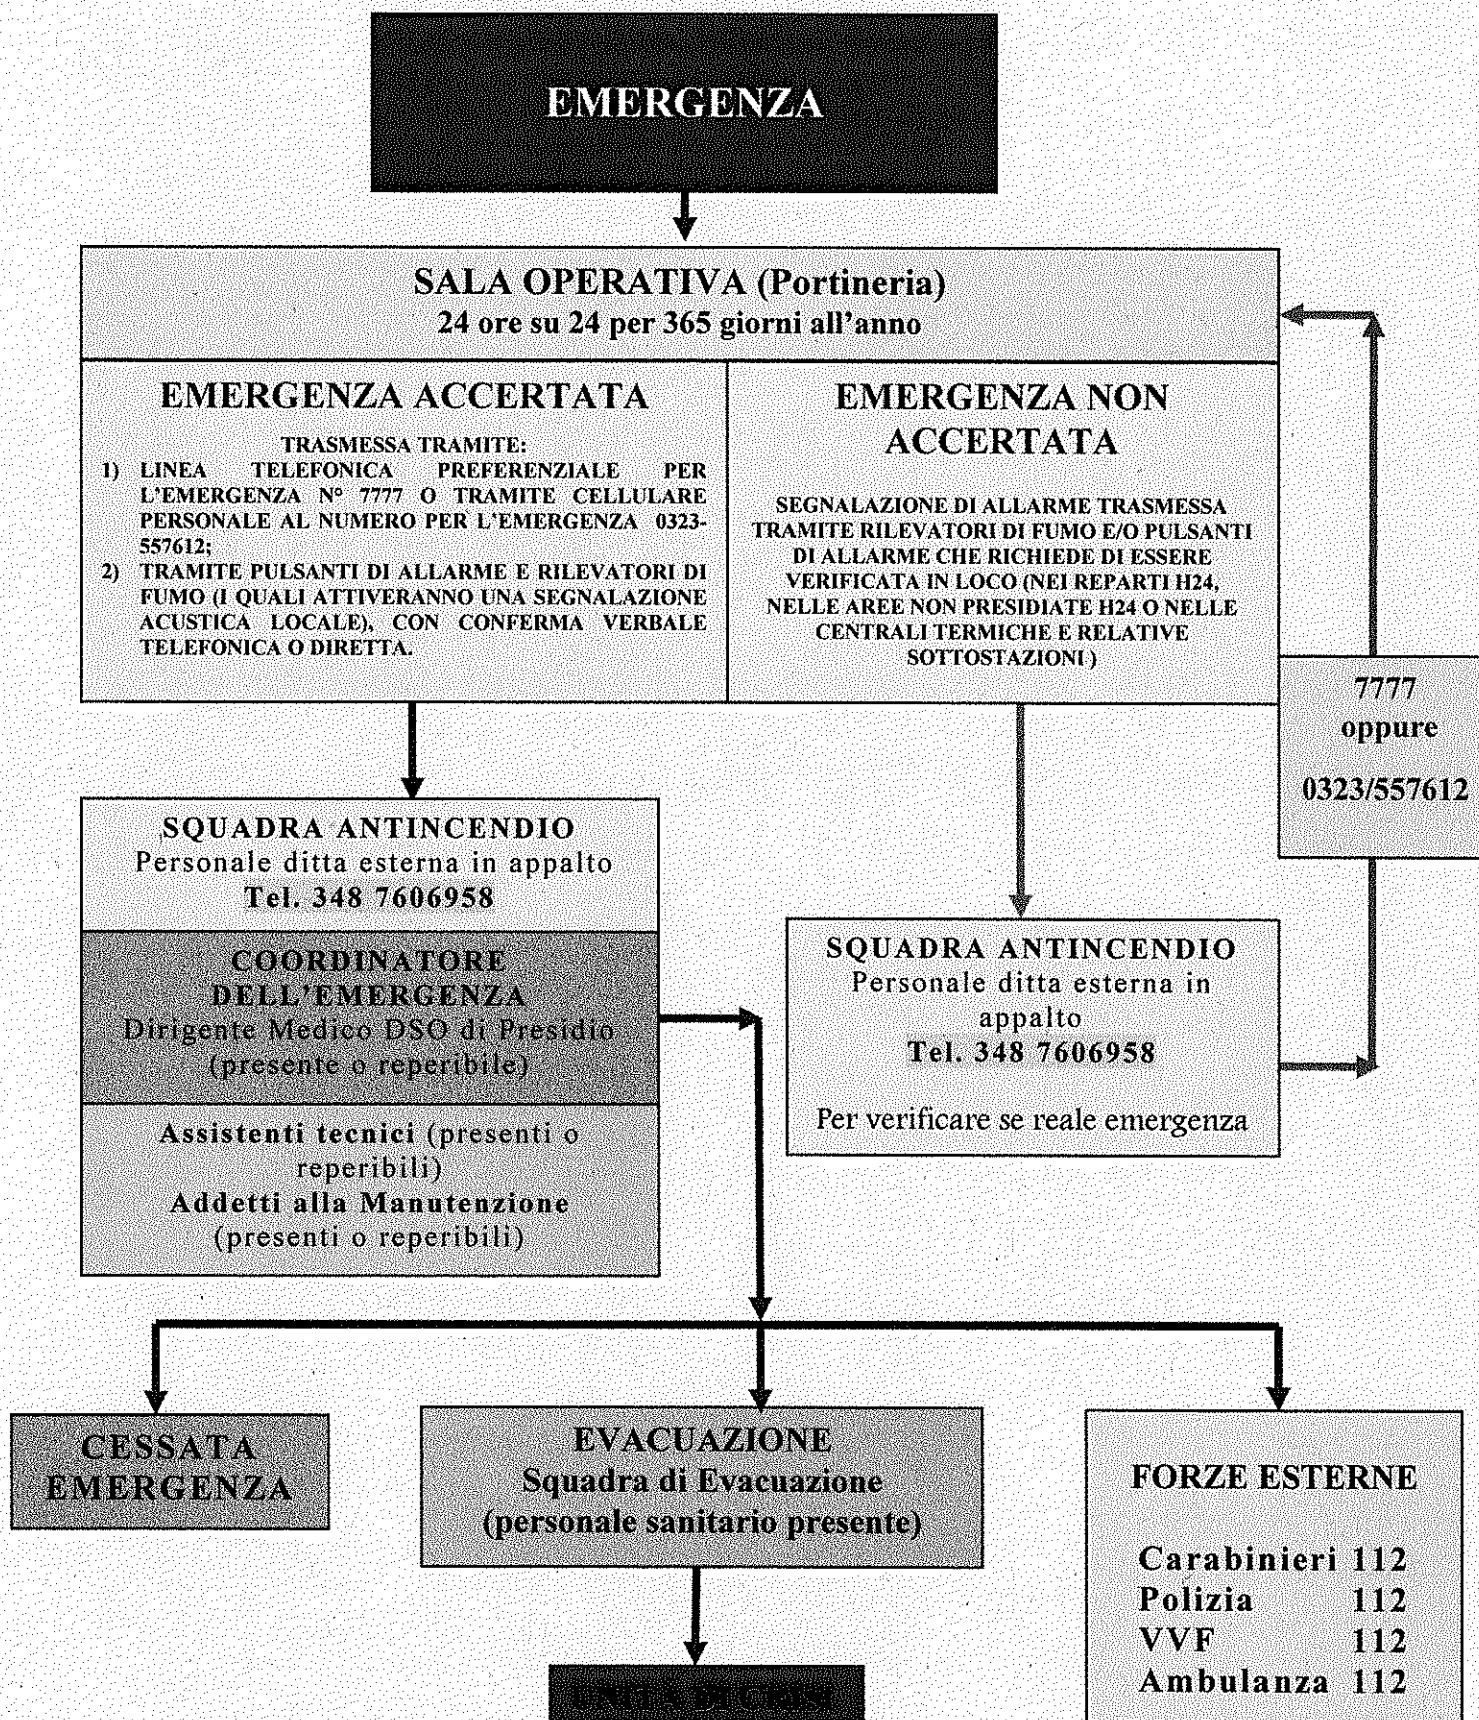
EMERGENZA

SALA OPERATIVA (Portineria)
24 ore su 24 per 365 giorni all'anno

EMERGENZA ACCERTATA

TRASMESSA TRAMITE:
1) LINEA TELEFONICA PREFERENZIALE PER L'EMERGENZA N° 7777 O TRAMITE CELLULARE PERSONALE AL NUMERO PER L'EMERGENZA 0323-557612;
2) TRAMITE PULSANTI DI ALLARME E RILEVATORI DI FUMO (I QUALI ATTIVERANNO UNA SEGNALAZIONE ACUSTICA LOCALE), CON CONFERMA VERBALE TELEFONICA O DIRETTA.

EMERGENZA NON ACCERTATA

SEGNALAZIONE DI ALLARME TRASMESSA TRAMITE RILEVATORI DI FUMO E/O PULSANTI DI ALLARME CHE RICHIEDE DI ESSERE VERIFICATA IN LOCO (NEI REPARTI H24, NELLE AREE NON PRESIDIATE H24 O NELLE CENTRALI TERMICHE E RELATIVE SOTTOSTAZIONI )

7777
oppure
0323/557612

SQUADRA ANTINCENDIO
Personale ditta esterna in appalto
Tel. 348 7606958

COORDINATORE DELL'EMERGENZA
Dirigente Medico DSO di Presidio
(presente o reperibile)

Assistenti tecnici (presenti o reperibili)
Addetti alla Manutenzione
(presenti o reperibili)

SQUADRA ANTINCENDIO
Personale ditta esterna in appalto
Tel. 348 7606958

Per verificare se reale emergenza

CESSATA EMERGENZA

EVACUAZIONE
Squadra di Evacuazione
(personale sanitario presente)

FORZE ESTERNE

| Carabinieri | 112 |
|---|---|
| Polizia | 112 |
| VVF | 112 |
| Ambulanza | 112 |

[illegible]